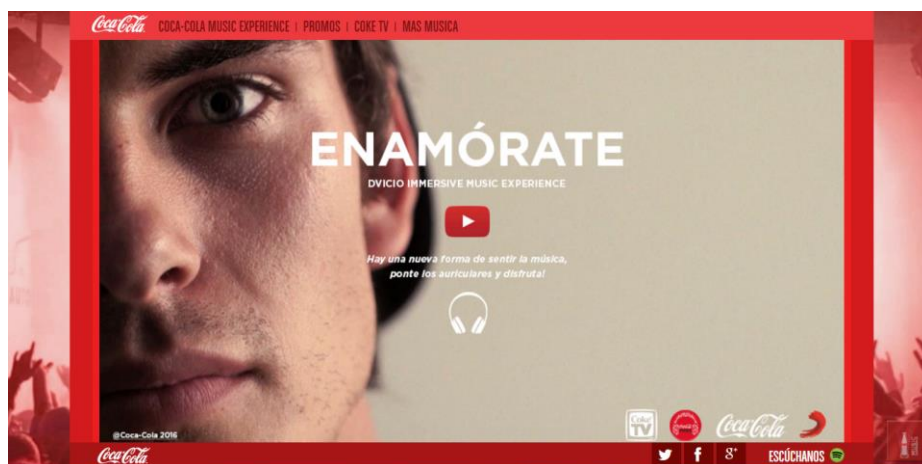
Coca-Cola COCA-COLA MUSIC EXPERIENCE | PROMOS | COKE TV | MAS MUSICA

ENAMÓRATE

DVICIO IMMERSIVE MUSIC EXPERIENCE

Hay una nueva forma de sentir la música, ponte los auriculares y disfruta!

@Coca-Cola 2016

Coke TV

Coca-Cola

Coca-Cola

ESCÚCHANOS